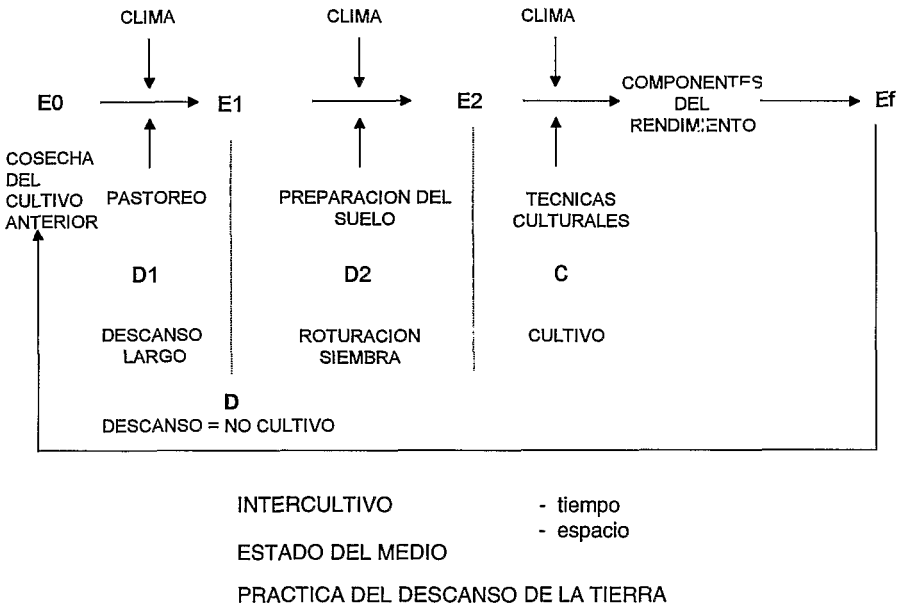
CLIMA

CLIMA

CLIMA

E0

E1

E2

COMPONENTES DEL RENDIMIENTO

Ef

COSECHA DEL CULTIVO ANTERIOR

PASTOREO

PREPARACION DEL SUELO

TECNICAS CULTURALES

D1

D2

C

DESCANSO LARGO

ROTURACION SIEMBRA

CULTIVO

D

DESCANSO = NO CULTIVO

INTERCULTIVO

- tiempo
- espacio

ESTADO DEL MEDIO

PRACTICA DEL DESCANSO DE LA TIERRA